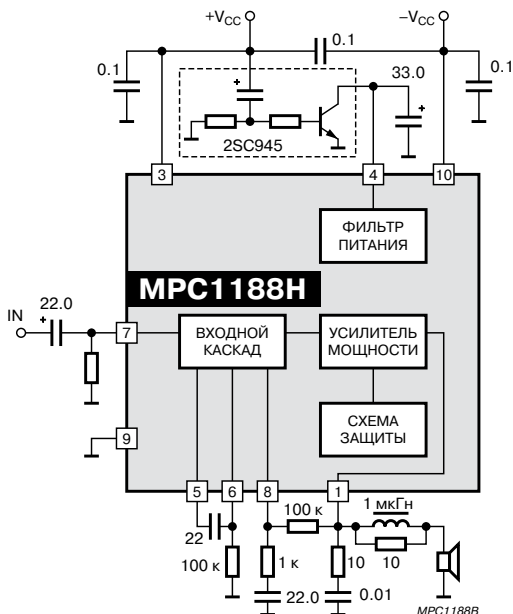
$+V_{CC}$

$-V_{CC}$

0.1

0.1

0.1

33.0

2SC945

3

4

10

ФИЛЬТР ПИТАНИЯ

MPC1188H

IN

22.0

7

ВХОДНОЙ КАСКАД

УСИЛИТЕЛЬ МОЩНОСТИ

СХЕМА ЗАЩИТЫ

9

5

6

8

1

22

100 к

100 к

1 к

10

1 мкГн

10

22.0

0.01

MPC1188B